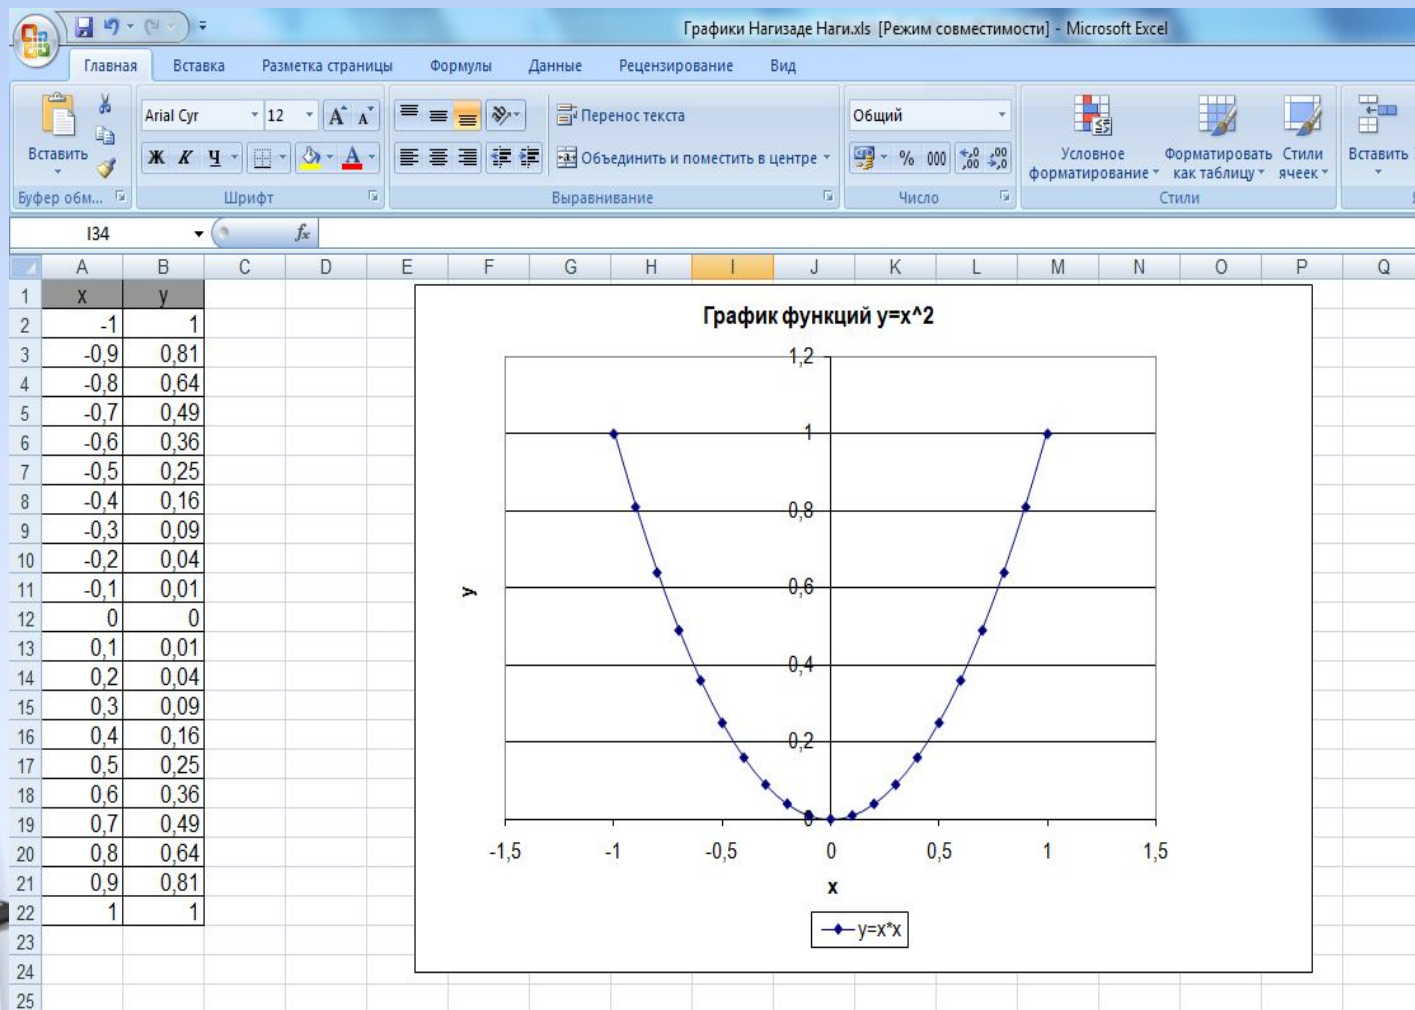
Графики Нагизаде Наги.xls [Режим совместимости] - Microsoft Excel

Главная Вставка Разметка страницы Формулы Данные Рецензирование Вид

Вставить
Буфер обм...
Arial Cyr 12
Ж К Ч
Шрифт
Перенос текста
Объединить и поместить в центре
Выравнивание
Общий
% 000
Число
Условное форматирование
Форматировать как таблицу
Стили ячеек
Стили
Вставить

I34 $f_x$

| | A | B |
|---|---|---|
| 1 | x | y |
| 2 | -1 | 1 |
| 3 | -0,9 | 0,81 |
| 4 | -0,8 | 0,64 |
| 5 | -0,7 | 0,49 |
| 6 | -0,6 | 0,36 |
| 7 | -0,5 | 0,25 |
| 8 | -0,4 | 0,16 |
| 9 | -0,3 | 0,09 |
| 10 | -0,2 | 0,04 |
| 11 | -0,1 | 0,01 |
| 12 | 0 | 0 |
| 13 | 0,1 | 0,01 |
| 14 | 0,2 | 0,04 |
| 15 | 0,3 | 0,09 |
| 16 | 0,4 | 0,16 |
| 17 | 0,5 | 0,25 |
| 18 | 0,6 | 0,36 |
| 19 | 0,7 | 0,49 |
| 20 | 0,8 | 0,64 |
| 21 | 0,9 | 0,81 |
| 22 | 1 | 1 |
| 23 | | |
| 24 | | |
| 25 | | |

C D E F G H I J K L M N O P Q

График функций y=x^2
1,2
1
0,8
0,6
0,4
0,2
0
y
-1,5 -1 -0,5 0 0,5 1 1,5
x
y=x*x